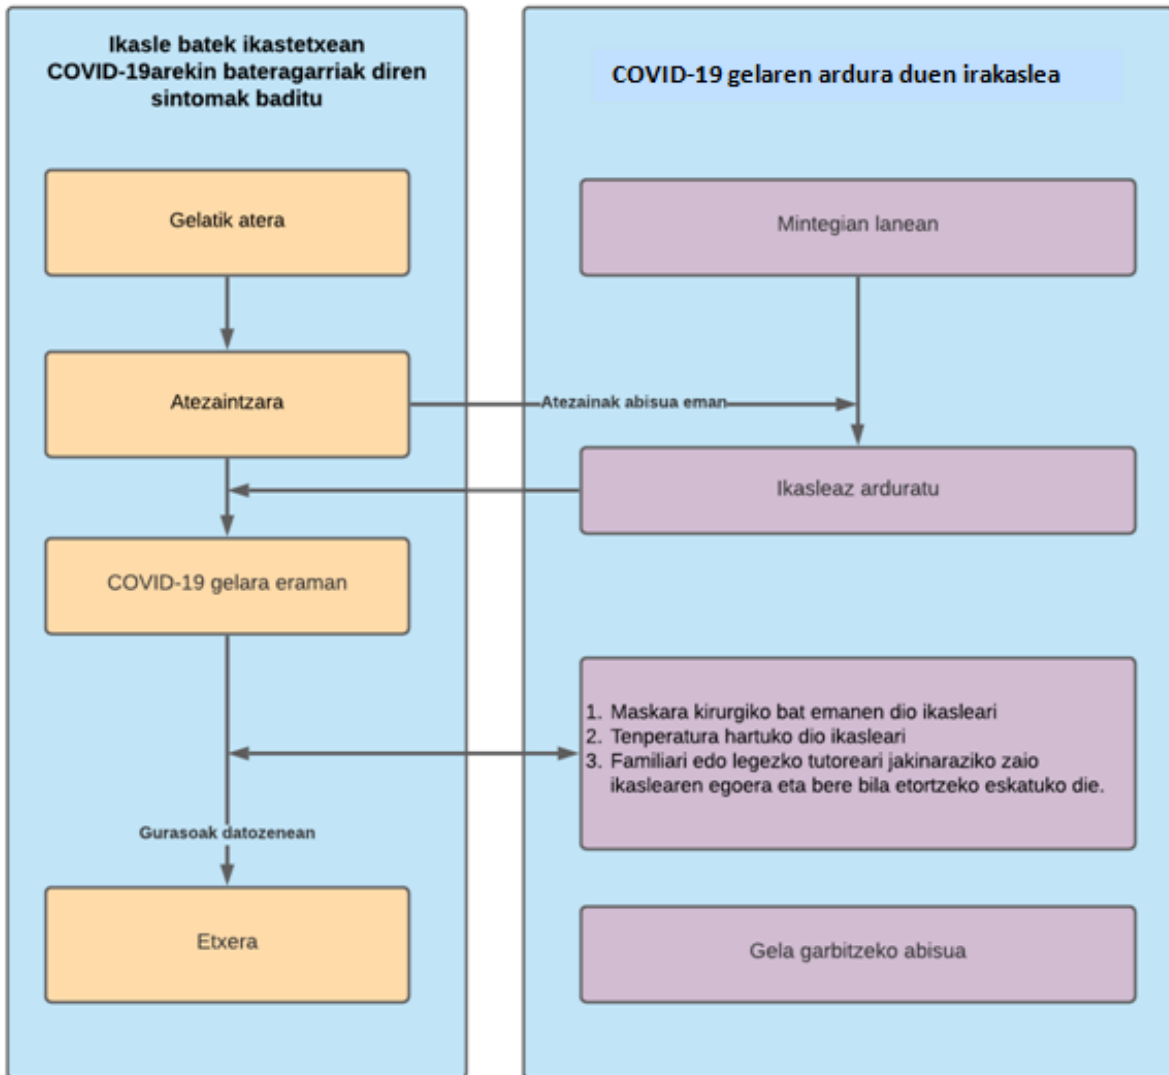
Ikasle batek ikastetxean COVID-19arekin bateragarriak diren sintomak baditu

Gelatik atera

Atezaintzara

COVID-19 gelara eraman

Gurasoak datozenean

Etxera

COVID-19 gelaren ardura duen irakaslea

Mintegian lanean

Atezainak abisua eman

Ikasleaz arduratu

1. Maskara kirurgiko bat emanen dio ikasleari
2. Tenperatura hartuko dio ikasleari
3. Familiari edo legezko tutoreari jakinaraziko zaio ikaslearen egoera eta bere bila etortzeko eskatuko die.

Gela garbitzeko abisua